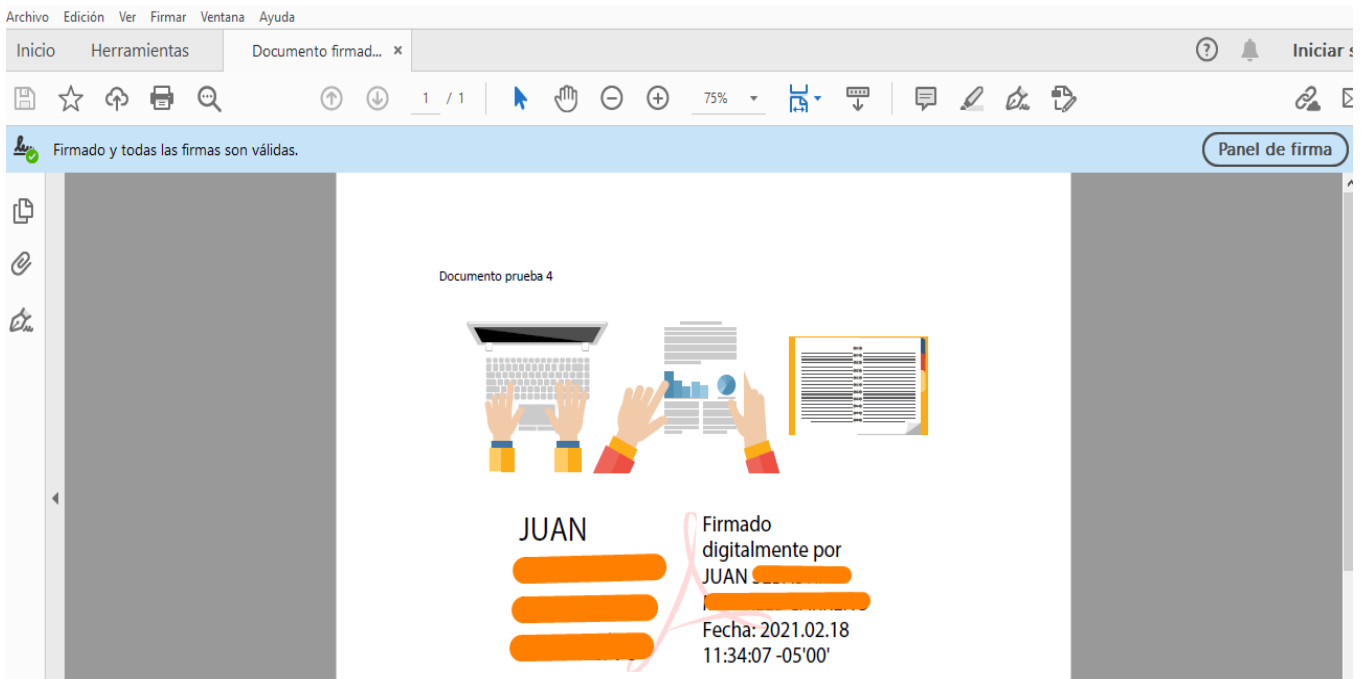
Archivo Edición Ver Firmar Ventana Ayuda

Inicio Herramientas Documento firmad... ×

Iniciar s

1 / 1

75%

Firmado y todas las firmas son válidas.

Panel de firma

Documento prueba 4

JUAN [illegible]

Firmado digitalmente por JUAN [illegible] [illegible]
Fecha: 2021.02.18 11:34:07 -05'00'